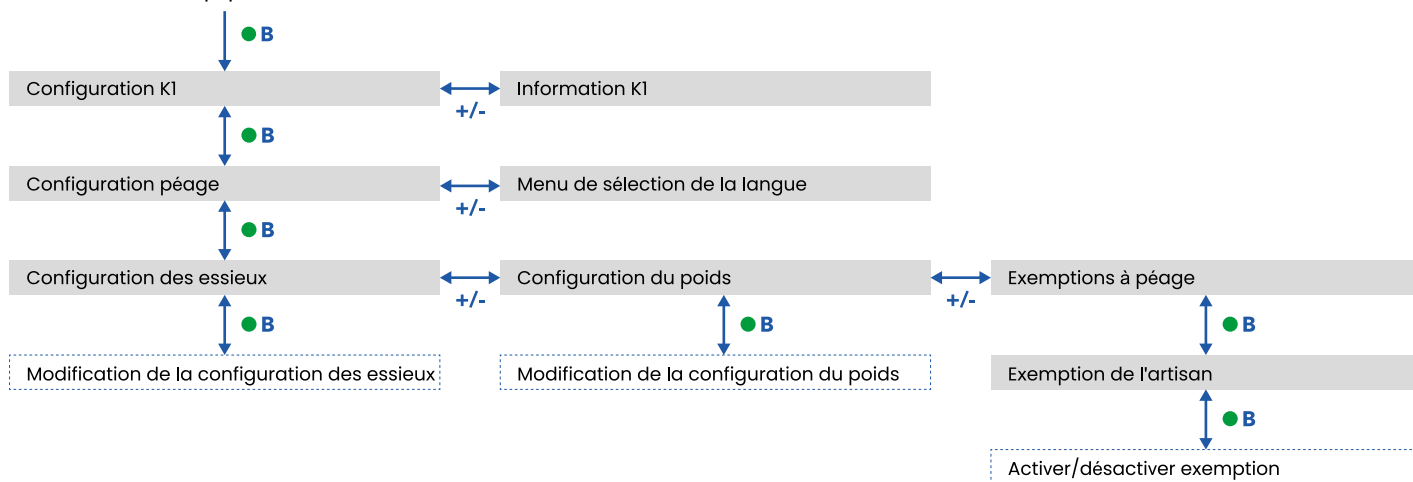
B

Configuration K1

+/-

Information K1

B

Configuration péage

+/-

Menu de sélection de la langue

B

Configuration des essieux

+/-

Configuration du poids

+/-

Exemptions à péage

B

Modification de la configuration des essieux

B

Modification de la configuration du poids

B

Exemption de l'artisan

B

Activer/désactiver exemption